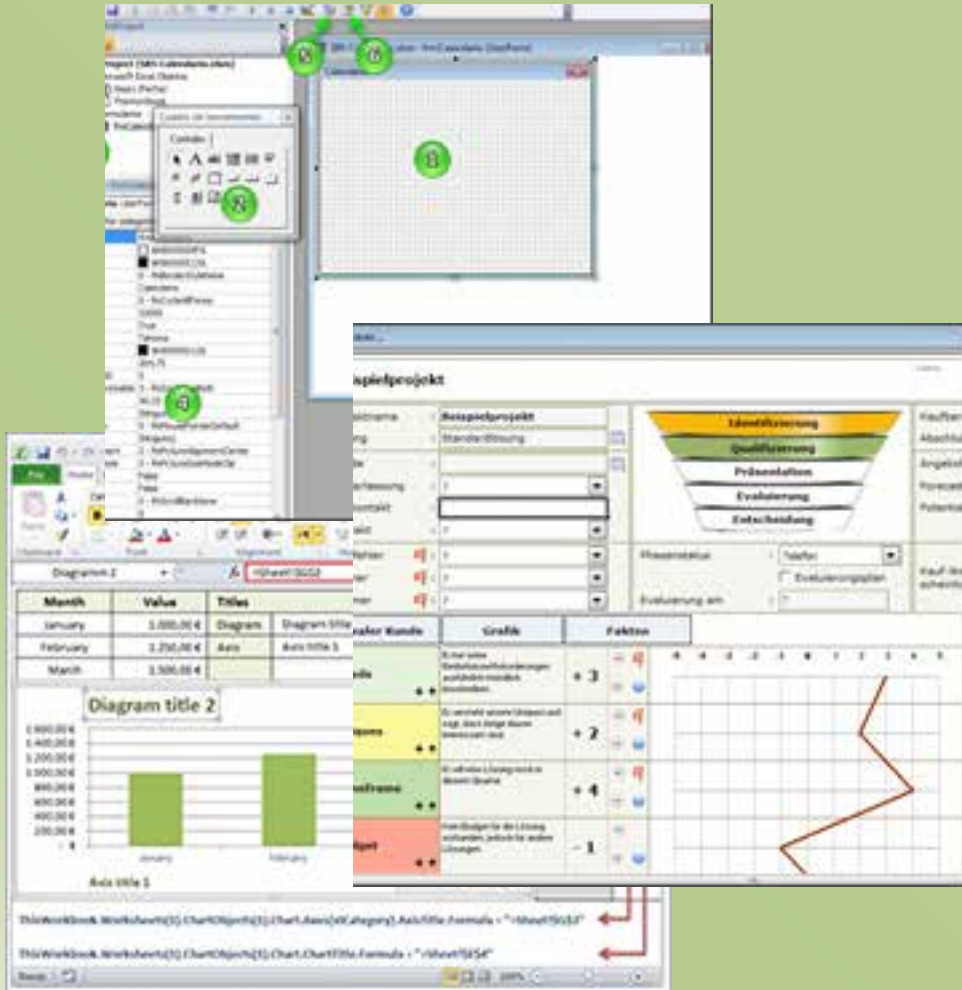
Identifizierung
Qualifizierung
Präsentation
Evaluierung
Entscheidung

Beispielprojekt

Beispielprojekt
Standardlösung

Phasenstatus
Telefon
Evaluierungsplan
Evaluierung am

Grafik
Faktor

+ 3
+ 2
+ 4
- 1

Diagramm 2

| Month | Value | Titles | |
|---|---|---|---|
| January | 1.000,00 € | Diagram | Diagram title |
| February | 1.250,00 € | Axis | Axis title 1 |
| March | 1.500,00 € | | |

Diagram title 2

January
February

Axis title 1

ThisWorkbook.Worksheets(1).ChartObjects(1).Chart.Axes(xlCategory).AxisTitle.Formula = "=Sheet1!$E$3"

ThisWorkbook.Worksheets(1).ChartObjects(1).Chart.ChartTitle.Formula = "=Sheet1!$E$4"